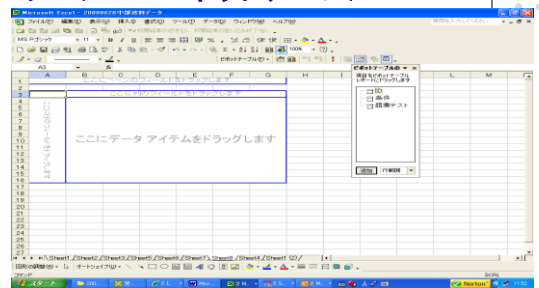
Microsoft Excel - 20080629中學資料データ

ファイル(F) 編集(E) 表示(V) 挿入(I) 書式(O) ツール(T) データ(D) ウィンドウ(W) ヘルプ(H)

MS Pゴシック 11

ピボットテーブル(P)

A B C D E F G H I L M

ここにページのフィールドをドラッグします

ここに列のフィールドをドラッグします

ここに行のフィールドをドラッグします

ここにデータ アイテムをドラッグします

ピボットテーブル フィールド リスト

項目をピボットテーブル レポートにドラッグします

ID
条件
容量テスト

追加 行範囲

Sheet1 / Sheet2 / Sheet3 / Sheet5 / Sheet6 / Sheet7 / Sheet8 / Sheet4 / Sheet1 (2)

図形の調整(R) オートシェイプ(U)

スタート

Norton

11:52